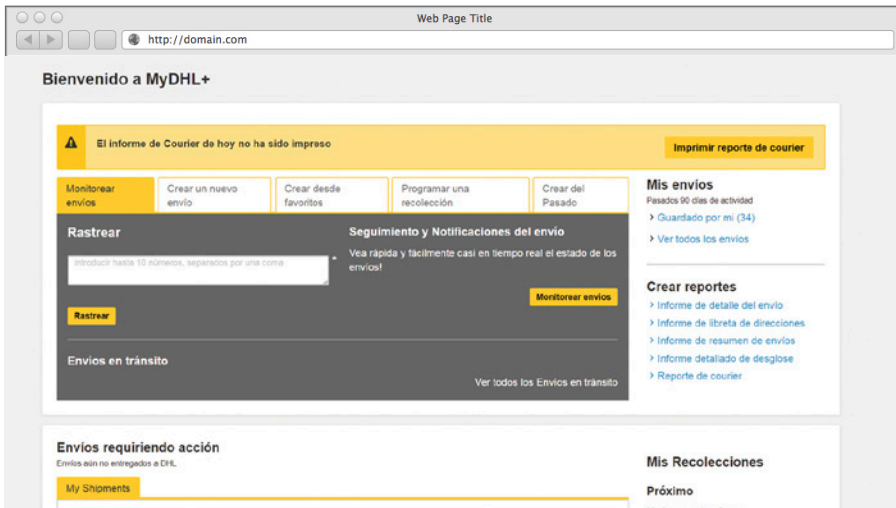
Web Page Title

http://domain.com

Bienvenido a MyDHL+

El informe de Courier de hoy no ha sido impreso

Imprimir reporte de courier

Monitorear envíos

Crear un nuevo envío

Crear desde favoritos

Programar una recolección

Crear del Pasado

Rastrear

Introducir hasta 10 números, separados por una coma

Rastrear

Seguimiento y Notificaciones del envío

Vea rápida y fácilmente casi en tiempo real el estado de los envíos!

Monitorear envíos

Envíos en tránsito

Ver todos los Envíos en tránsito

Mis envíos

Pasados 90 días de actividad

› Guardado por mi (34)

› Ver todos los envíos

Crear reportes

› Informe de detalle del envío

› Informe de libreta de direcciones

› Informe de resumen de envíos

› Informe detallado de desglose

› Reporte de courier

Envíos requiriendo acción

Envíos aún no entregados a DHL

My Shipments

Mis Recolecciones

Próximo